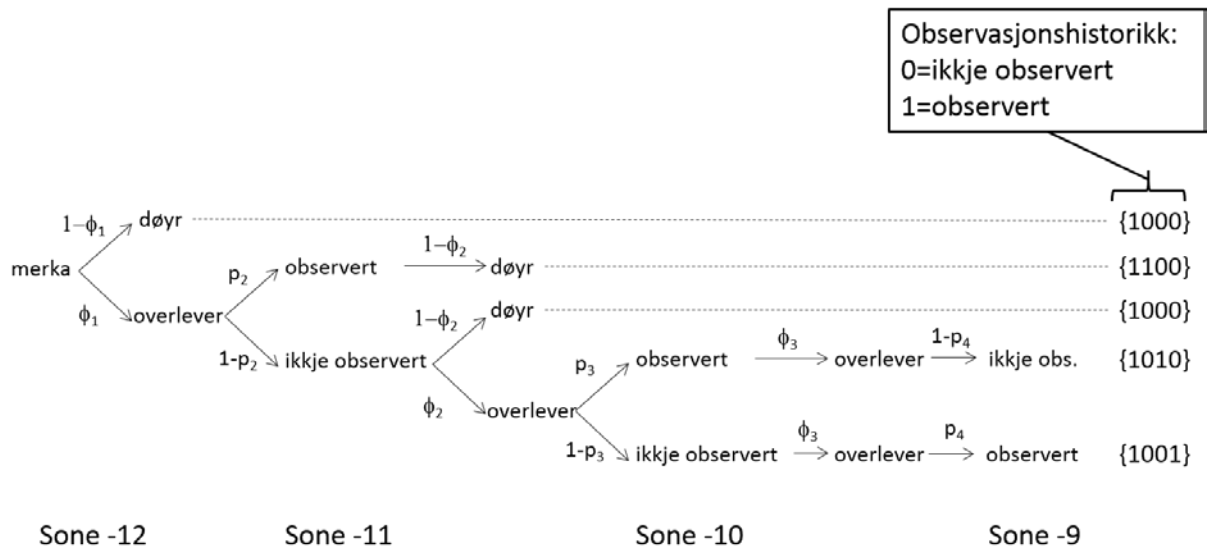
Observasjonshistorikk:
0=ikkje observert
1=observert

$1-\phi_1$ døyr {1000}

merka

$p_2$ observert $1-\phi_2$ døyr {1100}

$\phi_1$ overlever

$1-\phi_2$ døyr {1000}

$1\text{-}p_2$ ikkje observert

$p_3$ observert $\phi_3$ overlever $1\text{-}p_4$ ikkje obs. {1010}

$\phi_2$ overlever

$1\text{-}p_3$ ikkje observert $\phi_3$ overlever $p_4$ observert {1001}

Sone -12 Sone -11 Sone -10 Sone -9